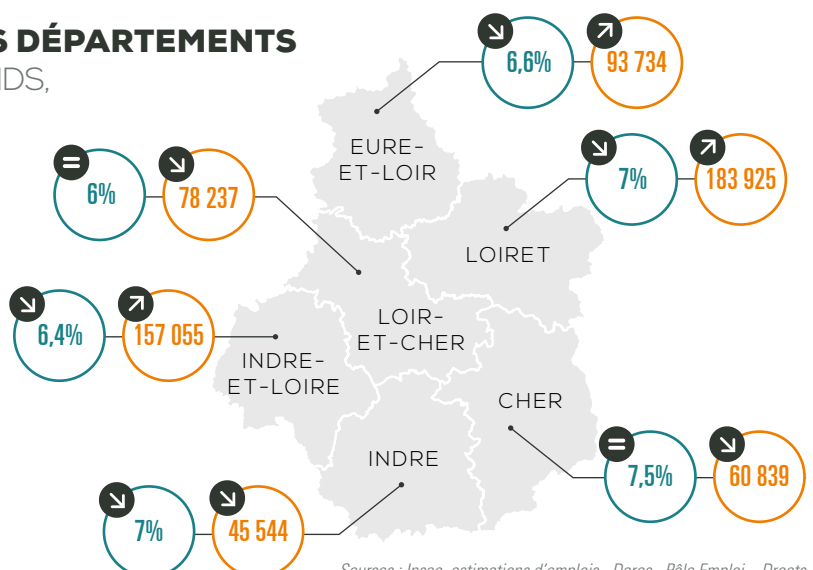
S DÉPARTEMENTS
IDS,

6,6%
93 734

EURE-ET-LOIR

6%
78 237

7%
183 925

LOIRET

6,4%
157 055

LOIR-ET-CHER

INDRE-ET-LOIRE

CHER

7,5%
60 839

INDRE

7%
45 544

Sources : Insee, estimations d'emploi - Dares - Pôle Emploi - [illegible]